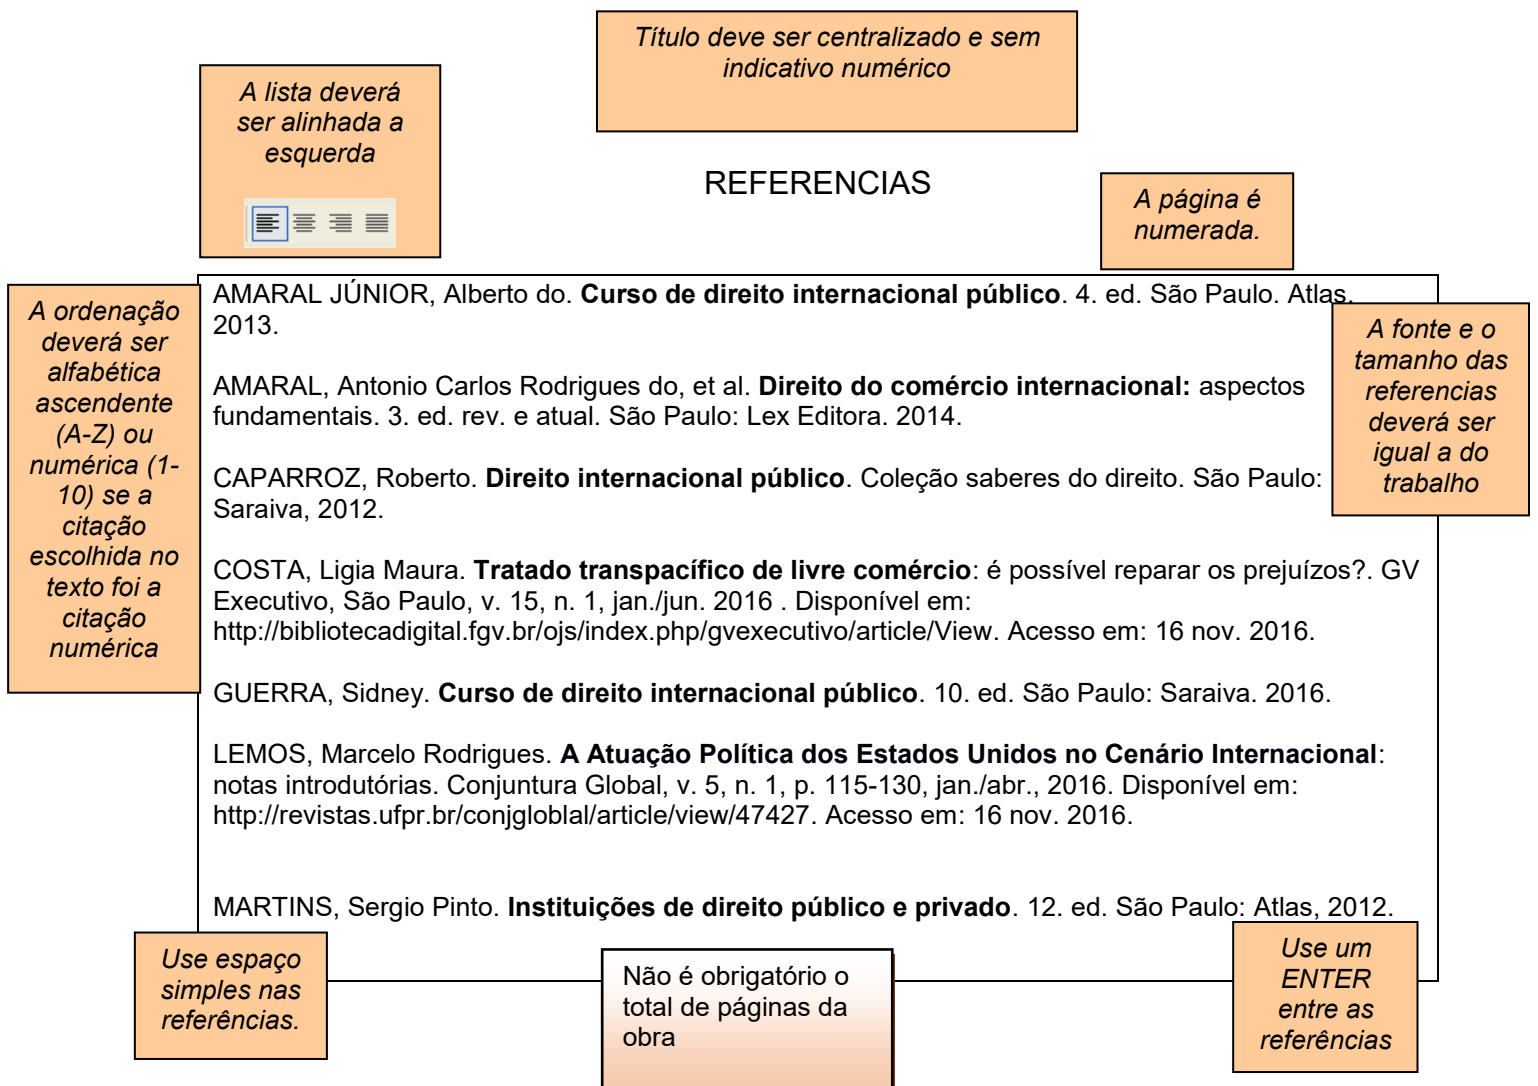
Título deve ser centralizado e sem indicativo numérico

A lista deverá ser alinhada a esquerda

REFERENCIAS

A página é numerada.

A ordenação deverá ser alfabética ascendente (A-Z) ou numérica (1-10) se a citação escolhida no texto foi a citação numérica

A fonte e o tamanho das referencias deverá ser igual a do trabalho

AMARAL JÚNIOR, Alberto do. **Curso de direito internacional público**. 4. ed. São Paulo. Atlas. 2013.

AMARAL, Antonio Carlos Rodrigues do, et al. **Direito do comércio internacional:** aspectos fundamentais. 3. ed. rev. e atual. São Paulo: Lex Editora. 2014.

CAPARROZ, Roberto. **Direito internacional público**. Coleção saberes do direito. São Paulo: Saraiva, 2012.

COSTA, Ligia Maura. **Tratado transpacífico de livre comércio**: é possível reparar os prejuízos?. GV Executivo, São Paulo, v. 15, n. 1, jan./jun. 2016 . Disponível em: http://bibliotecadigital.fgv.br/ojs/index.php/gvexecutivo/article/View. Acesso em: 16 nov. 2016.

GUERRA, Sidney. **Curso de direito internacional público**. 10. ed. São Paulo: Saraiva. 2016.

LEMOS, Marcelo Rodrigues. **A Atuação Política dos Estados Unidos no Cenário Internacional**: notas introdutórias. Conjuntura Global, v. 5, n. 1, p. 115-130, jan./abr., 2016. Disponível em: http://revistas.ufpr.br/conjgloblal/article/view/47427. Acesso em: 16 nov. 2016.

MARTINS, Sergio Pinto. **Instituições de direito público e privado**. 12. ed. São Paulo: Atlas, 2012.

Use espaço simples nas referências.

Não é obrigatório o total de páginas da obra

Use um ENTER entre as referências